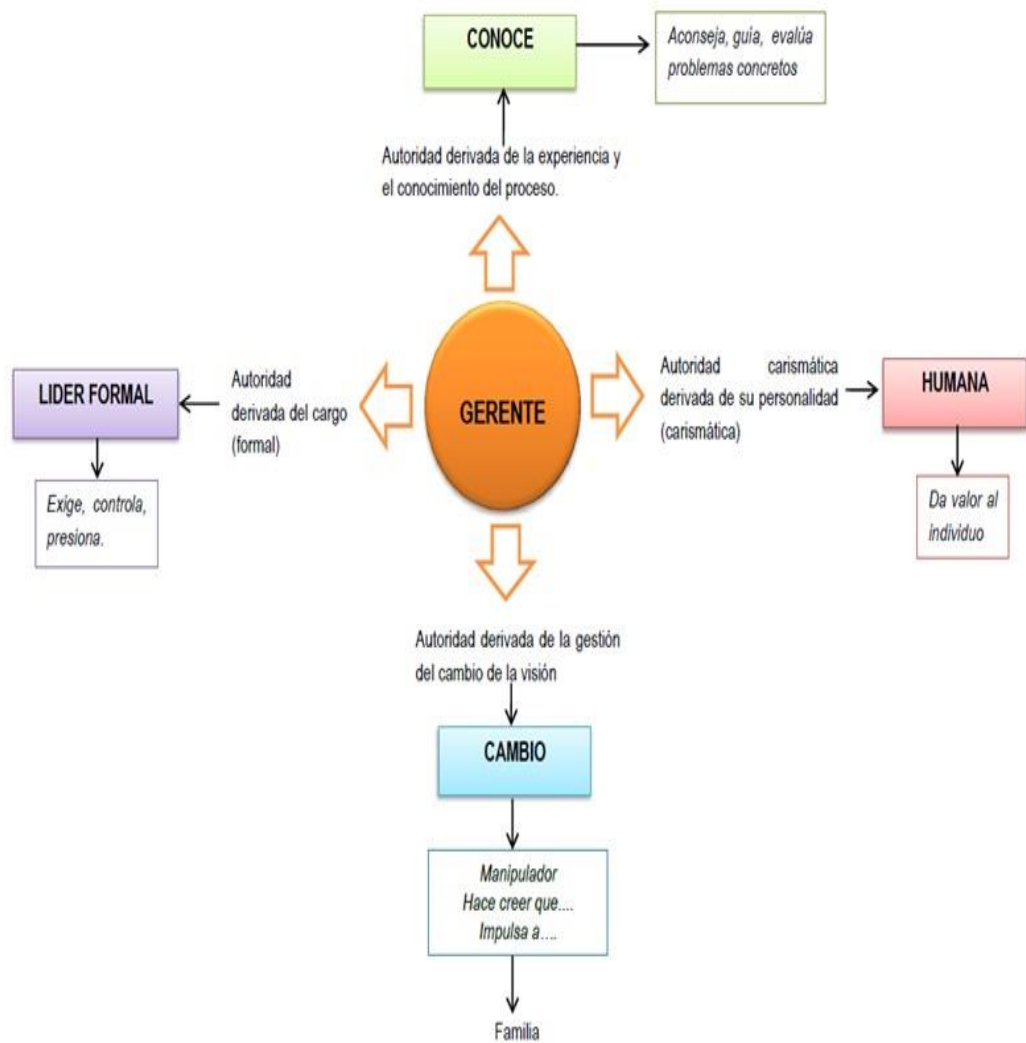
CONOCE

Aconseja, guía, evalúa problemas concretos

Autoridad derivada de la experiencia y el conocimiento del proceso.

LIDER FORMAL

Autoridad derivada del cargo (formal)

GERENTE

Autoridad carismática derivada de su personalidad (carismática)

HUMANA

Exige, controla, presiona.

Da valor al individuo

Autoridad derivada de la gestión del cambio de la visión

CAMBIO

Manipulador
Hace creer que....
Impulsa a....

Familia